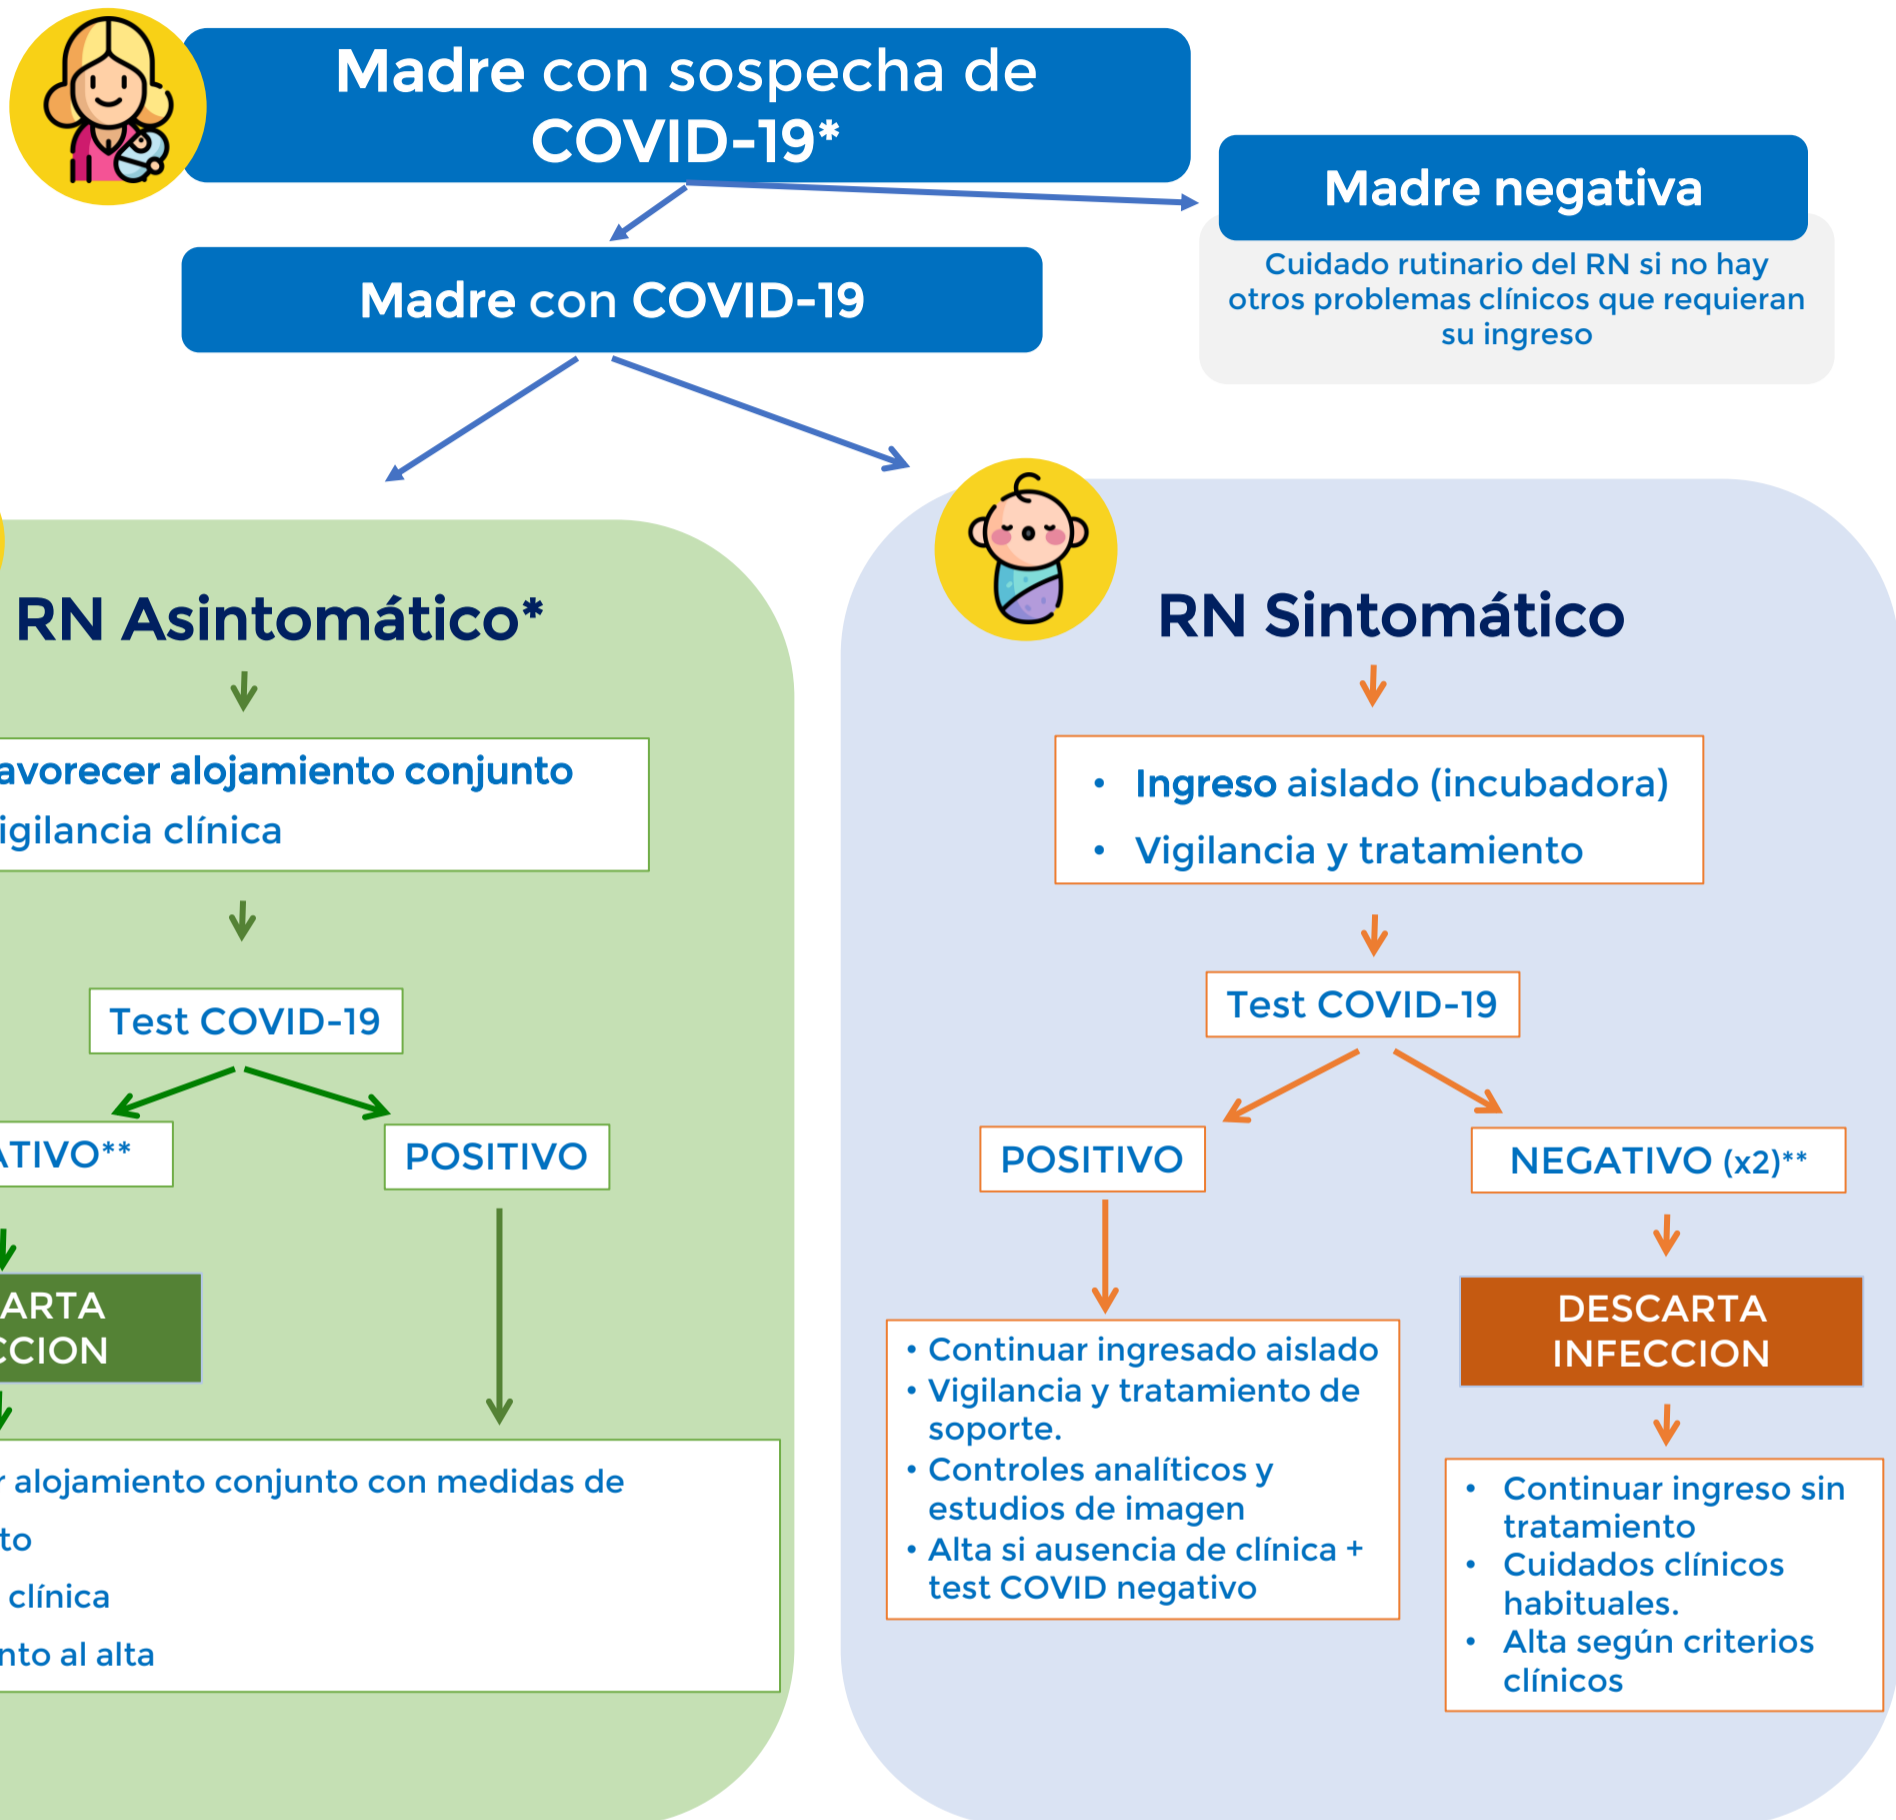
Madre con sospecha de COVID-19*

Madre negativa

Cuidado rutinario del RN si no hay otros problemas clínicos que requieran su ingreso

Madre con COVID-19

RN Asintomático*

avorecer alojamiento conjunto
igilancia clínica

Test COVID-19

ATIVO**

POSITIVO

ARTA
CCION

r alojamiento conjunto con medidas de
to
clínica
nto al alta

RN Sintomático

• Ingreso aislado (incubadora)
• Vigilancia y tratamiento

Test COVID-19

POSITIVO

NEGATIVO (x2)**

• Continuar ingresado aislado
• Vigilancia y tratamiento de soporte.
• Controles analíticos y estudios de imagen
• Alta si ausencia de clínica + test COVID negativo

DESCARTA INFECCION

• Continuar ingreso sin tratamiento
• Cuidados clínicos habituales.
• Alta según criterios clínicos